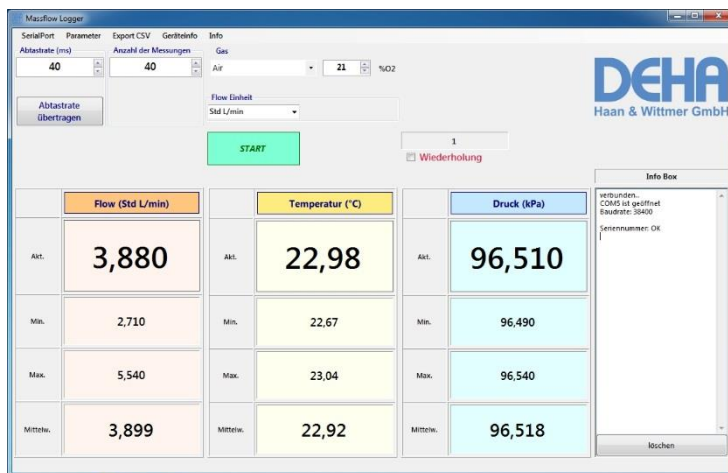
Massflow Logger

SerialPort Parameter Export CSV Geräteinfo Info

Abtastrate (ms)
40

Anzahl der Messungen
40

Gas
Air
21
%O2

Abtastrate übertragen

Flow Einheit
Std L/min

DEHA
Haan & Wittmer GmbH

START

1
Wiederholung

Info Box
verbunden..
COM5 ist geöffnet
Baudrate: 38400

Seriennummer: OK

löschen

| | Flow (Std L/min) |
|---|---|
| Akt. | 3,880 |
| Min. | 2,710 |
| Max. | 5,540 |
| Mittelw. | 3,899 |

| | Temperatur (°C) |
|---|---|
| Akt. | 22,98 |
| Min. | 22,67 |
| Max. | 23,04 |
| Mittelw. | 22,92 |

| | Druck (kPa) |
|---|---|
| Akt. | 96,510 |
| Min. | 96,490 |
| Max. | 96,540 |
| Mittelw. | 96,518 |